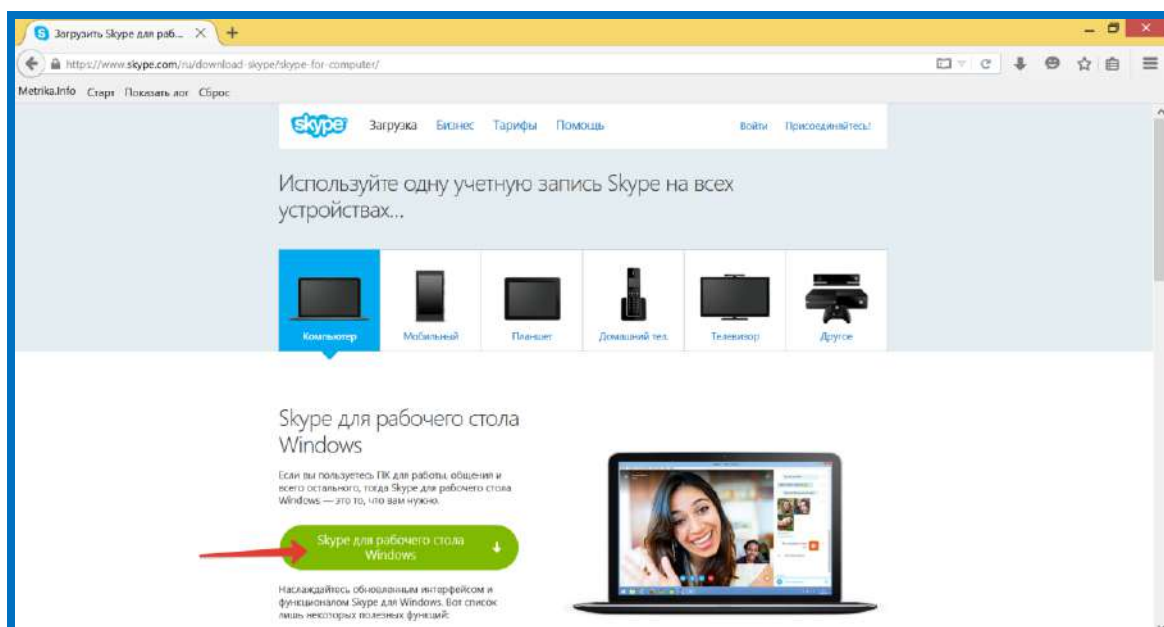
Загрузить Skype для раб...

https://www.skype.com/ru/download-skype/skype-for-computer/

Metrika.Info Старт Показать лог Сброс

skype Загрузка Бизнес Тарифы Помощь Войти Присоединяйтесь!

Используйте одну учетную запись Skype на всех устройствах...

Компьютер Мобильный Планшет Домашний тел. Телевизор Другое

Skype для рабочего стола Windows

Если вы пользуетесь ПК для работы, общения и всего остального, тогда Skype для рабочего стола Windows — это то, что вам нужно.

Skype для рабочего стола Windows

Наслаждайтесь обновленным интерфейсом и функционалом Skype для Windows. Вот список лишь некоторых полезных функций: